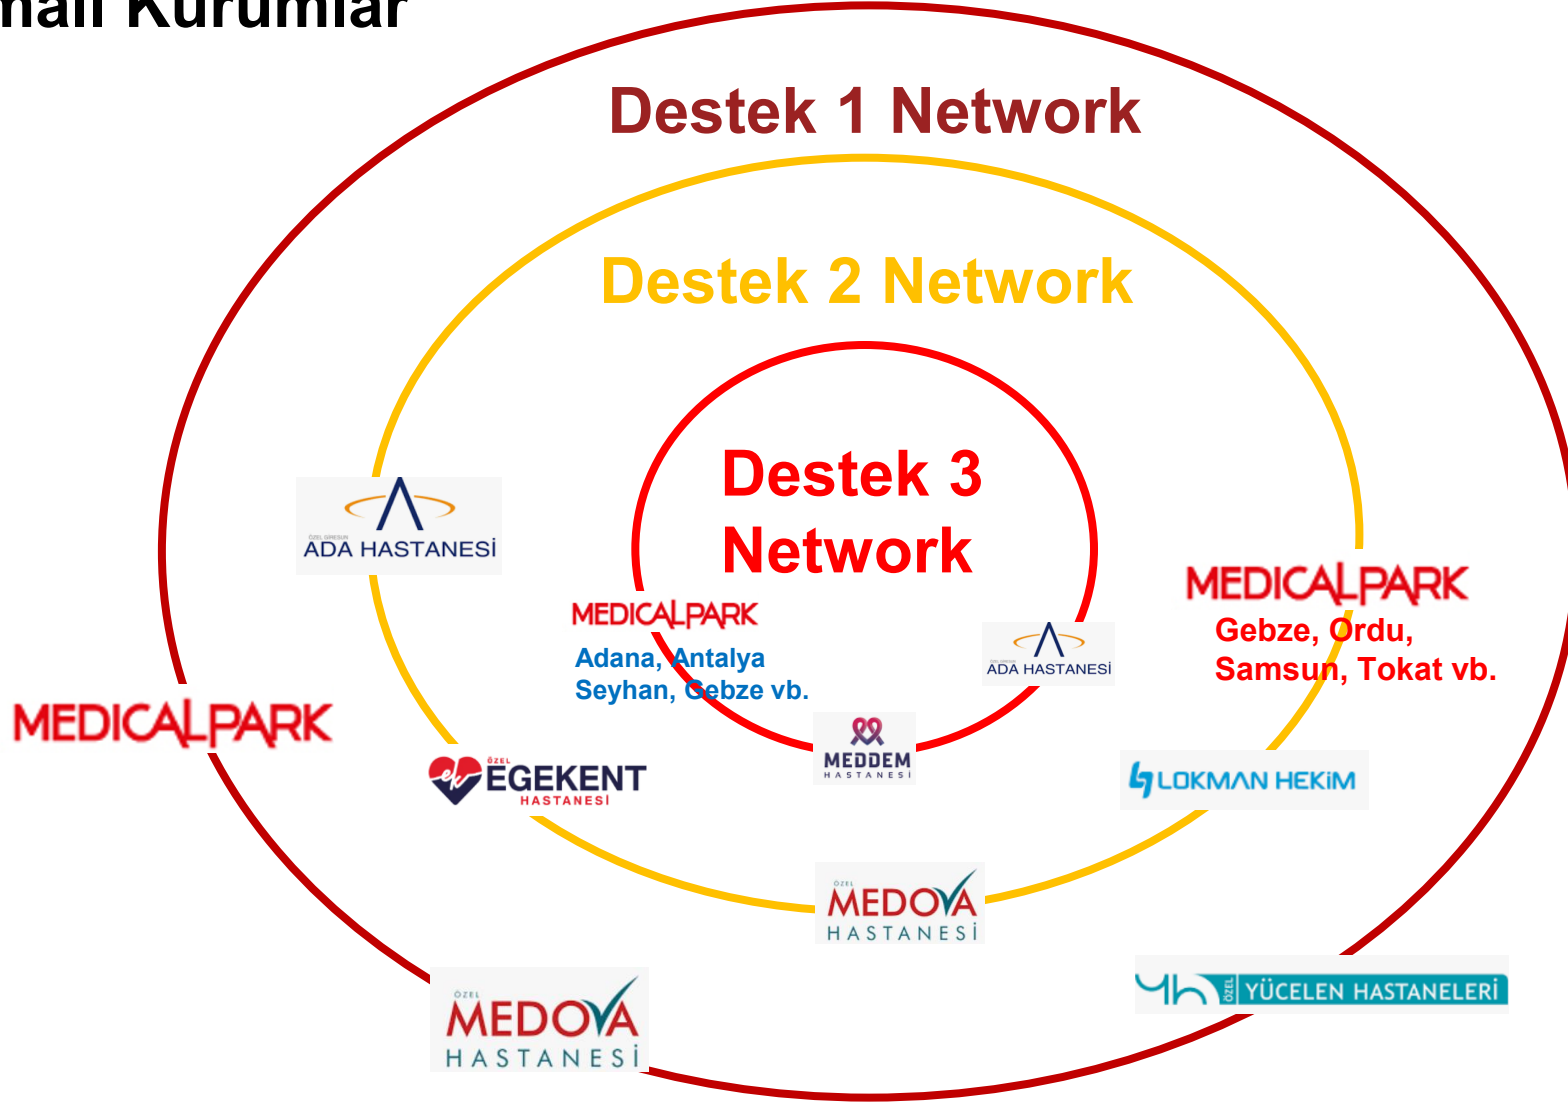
nali Kurumlar

Destek 1 Network

Destek 2 Network

Destek 3 Network

ÖZEL GİRESUN ADA HASTANESİ

MEDICALPARK
Adana, Antalya Seyhan, Gebze vb.

ADA HASTANESİ

MEDICALPARK
Gebze, Ordu, Samsun, Tokat vb.

MEDICALPARK

ÖZEL EGEKENT HASTANESİ

MEDDEM HASTANESİ

LOKMAN HEKİM

ÖZEL MEDOVA HASTANESİ

ÖZEL MEDOVA HASTANESİ

ÖZEL YÜCELEN HASTANELERİ